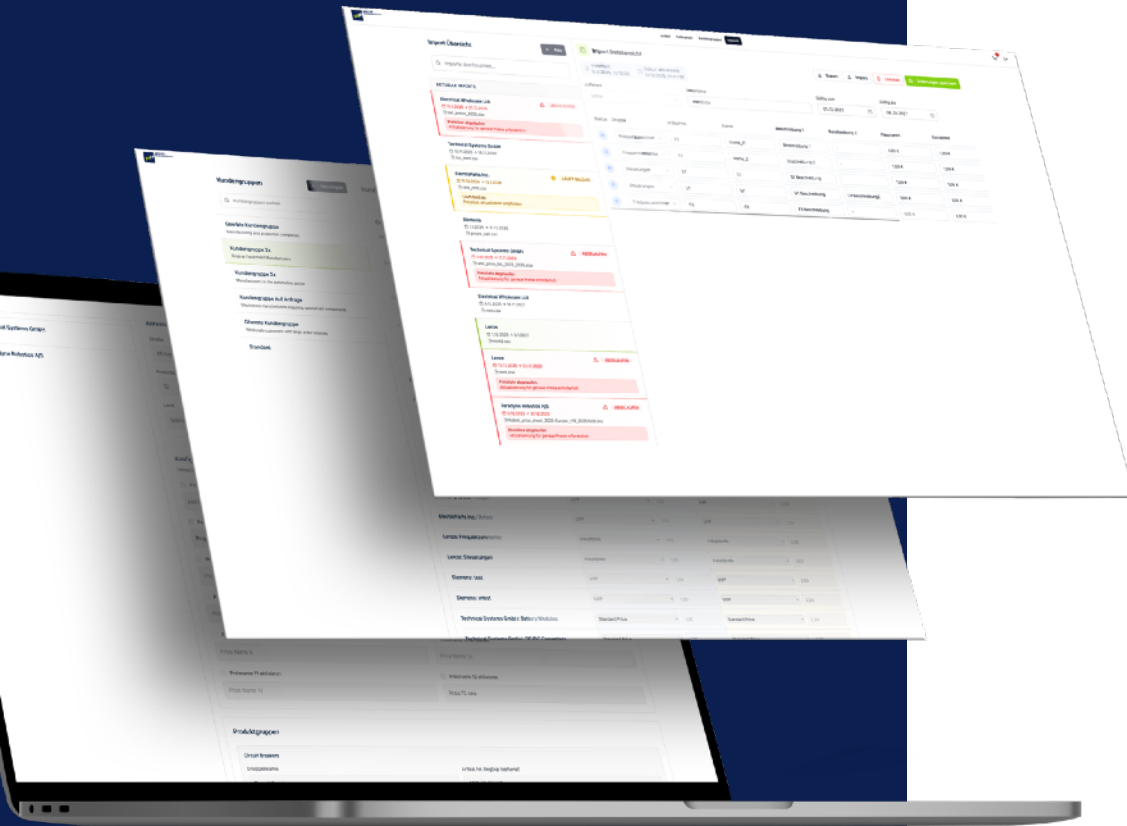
Import Übersicht

Import Detailansicht

Electrical Wholesale Ltd

Technical Systems GmbH

ElectroParts Inc.

Siemens

Technical Systems GmbH

Electrical Wholesale Ltd

Lenze

Lenze

Innotyse Robotics AS

Kundengruppen

Überfällt Kundengruppe

Kundengruppe 3x

Kundengruppe 3x

Kundengruppe Auf Anfrage

Überelle Kundengruppe

Standard

Systems GmbH

Robotics AS

ElectroParts Inc

Lenze Frequenzumrichter

Lenze Steuerungen

Siemens: test

Siemens: mtest

Technical Systems GmbH: Battery Modules

Preis Name 4

Preis Name 11

Produktgruppen